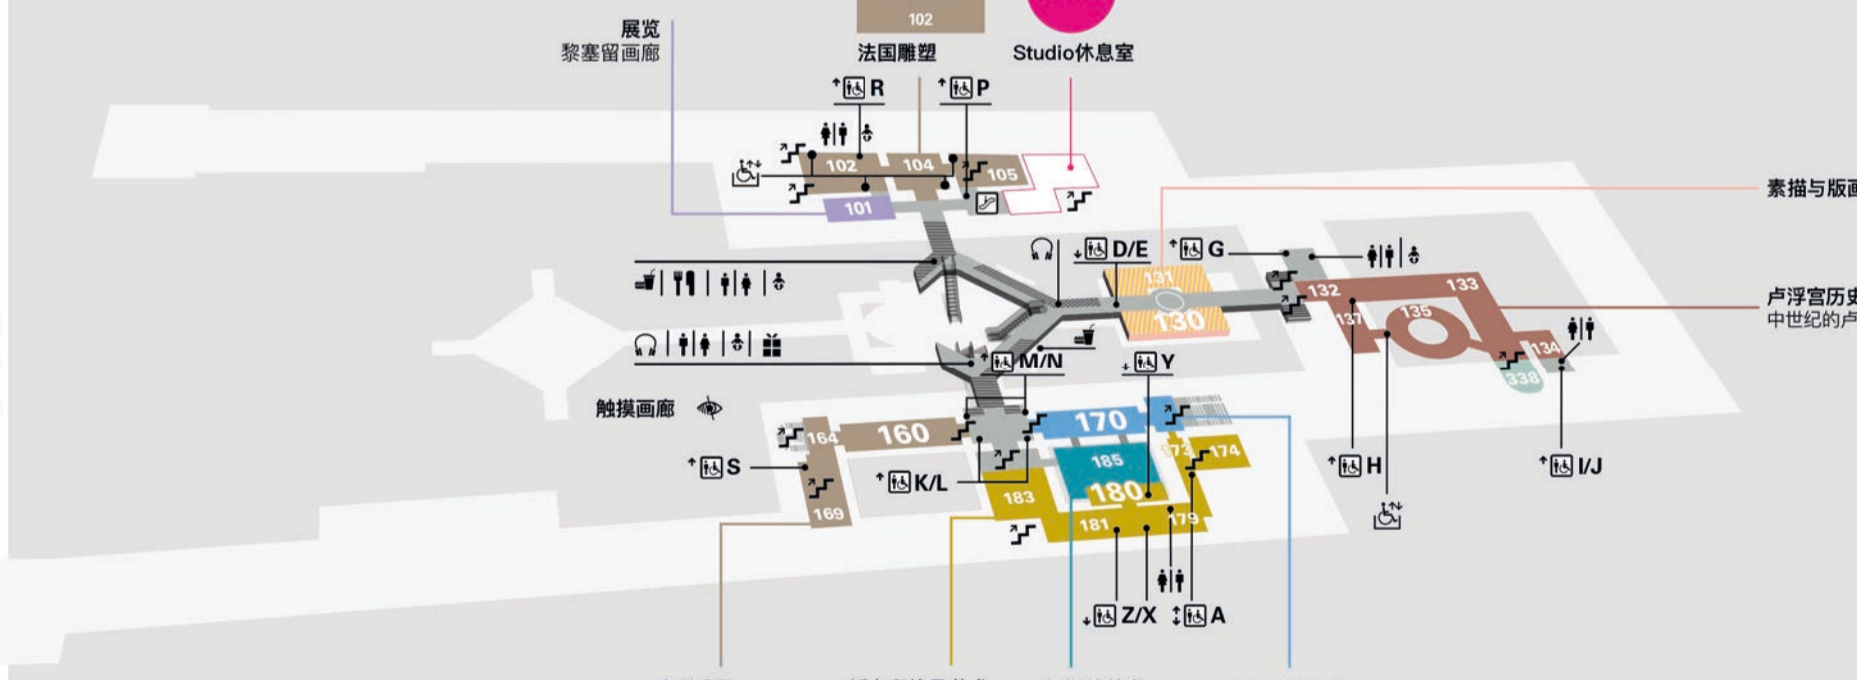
展览
黎塞留画廊

102
法国雕塑

Studio休息室

R
P

素描与版画

102
104
105
101

D/E
G

131
130
132
133
137
135
134
338

卢浮宫历史
中世纪的卢

M/N
Y

触摸画廊

164
160
170
185
173
174
180
183
181
179
169

S
K/L
H
I/J

Z/X
A